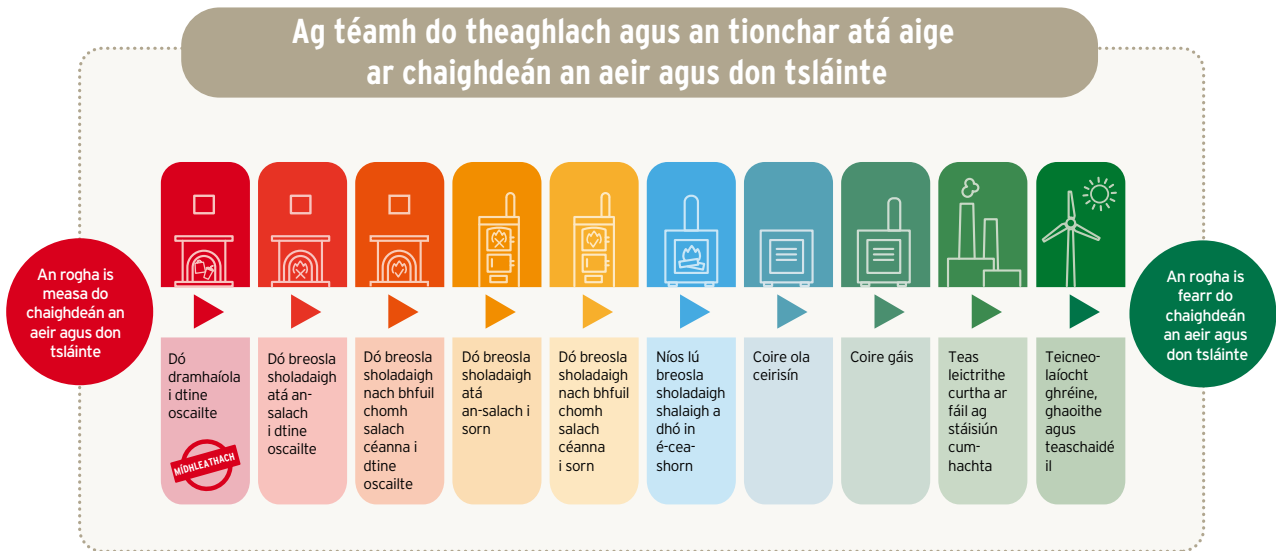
Ag téamh do theaghlach agus an tionchar atá aige ar chaighdeán an aeir agus don tsláinte

An rogha is measa do chaighdeán an aeir agus don tsláinte

Dó dramhaíola i dtine oscailte

MÍDHLEATHACH

Dó breosla sholadaigh atá an-salach i dtine oscailte

Dó breosla sholadaigh nach bhfuil chomh salach céanna i dtine oscailte

Dó breosla sholadaigh atá an-salach i sorn

Dó breosla sholadaigh nach bhfuil chomh salach céanna i sorn

Níos lú breosla sholadaigh shalaigh a dhó in é-cea-shorn

Coire ola ceirisín

Coire gáis

Teas leictrithe curtha ar fáil ag stáisiún cumhachta

Teicneolaíocht ghréine, ghaoithe agus teaschaidéil

An rogha is fearr do chaighdeán an aeir agus don tsláinte